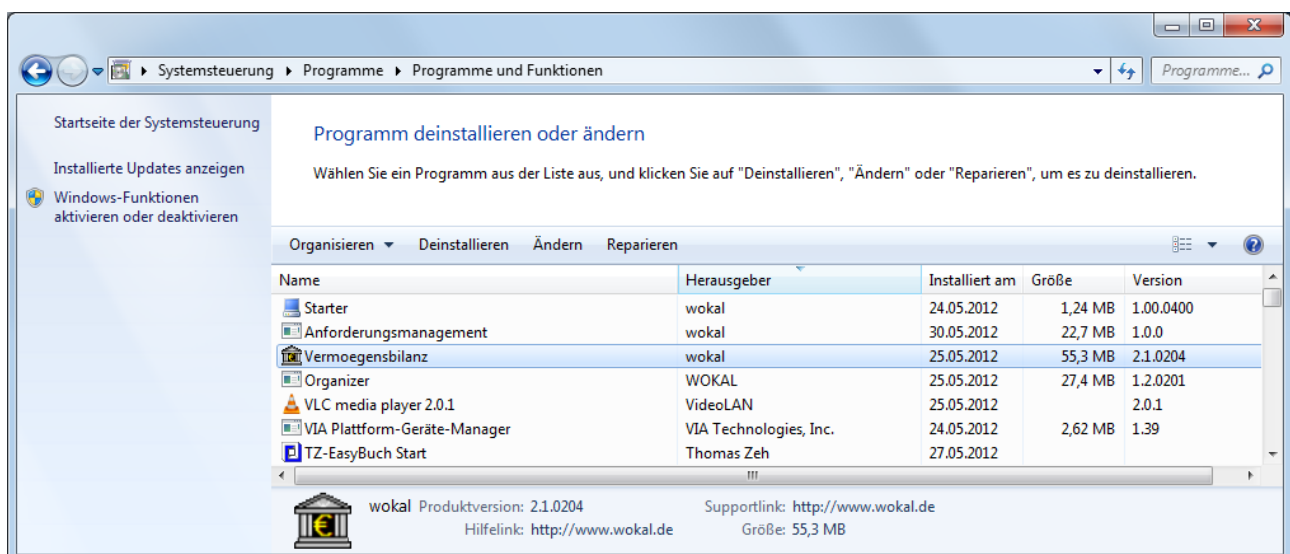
Systemsteuerung ▸ Programme ▸ Programme und Funktionen

Programme...

Startseite der Systemsteuerung

Installierte Updates anzeigen

Windows-Funktionen aktivieren oder deaktivieren

Programm deinstallieren oder ändern

Wählen Sie ein Programm aus der Liste aus, und klicken Sie auf "Deinstallieren", "Ändern" oder "Reparieren", um es zu deinstallieren.

Organisieren ▾ Deinstallieren Ändern Reparieren

| Name | Herausgeber | Installiert am | Größe | Version |
|---|---|---|---|---|
| Starter | wokal | 24.05.2012 | 1,24 MB | 1.00.0400 |
| Anforderungsmanagement | wokal | 30.05.2012 | 22,7 MB | 1.0.0 |
| Vermoegensbilanz | wokal | 25.05.2012 | 55,3 MB | 2.1.0204 |
| Organizer | WOKAL | 25.05.2012 | 27,4 MB | 1.2.0201 |
| VLC media player 2.0.1 | VideoLAN | 25.05.2012 | | 2.0.1 |
| VIA Plattform-Geräte-Manager | VIA Technologies, Inc. | 24.05.2012 | 2,62 MB | 1.39 |
| TZ-EasyBuch Start | Thomas Zeh | 27.05.2012 | | |

wokal Produktversion: 2.1.0204 Supportlink: http://www.wokal.de
Hilfelink: http://www.wokal.de Größe: 55,3 MB